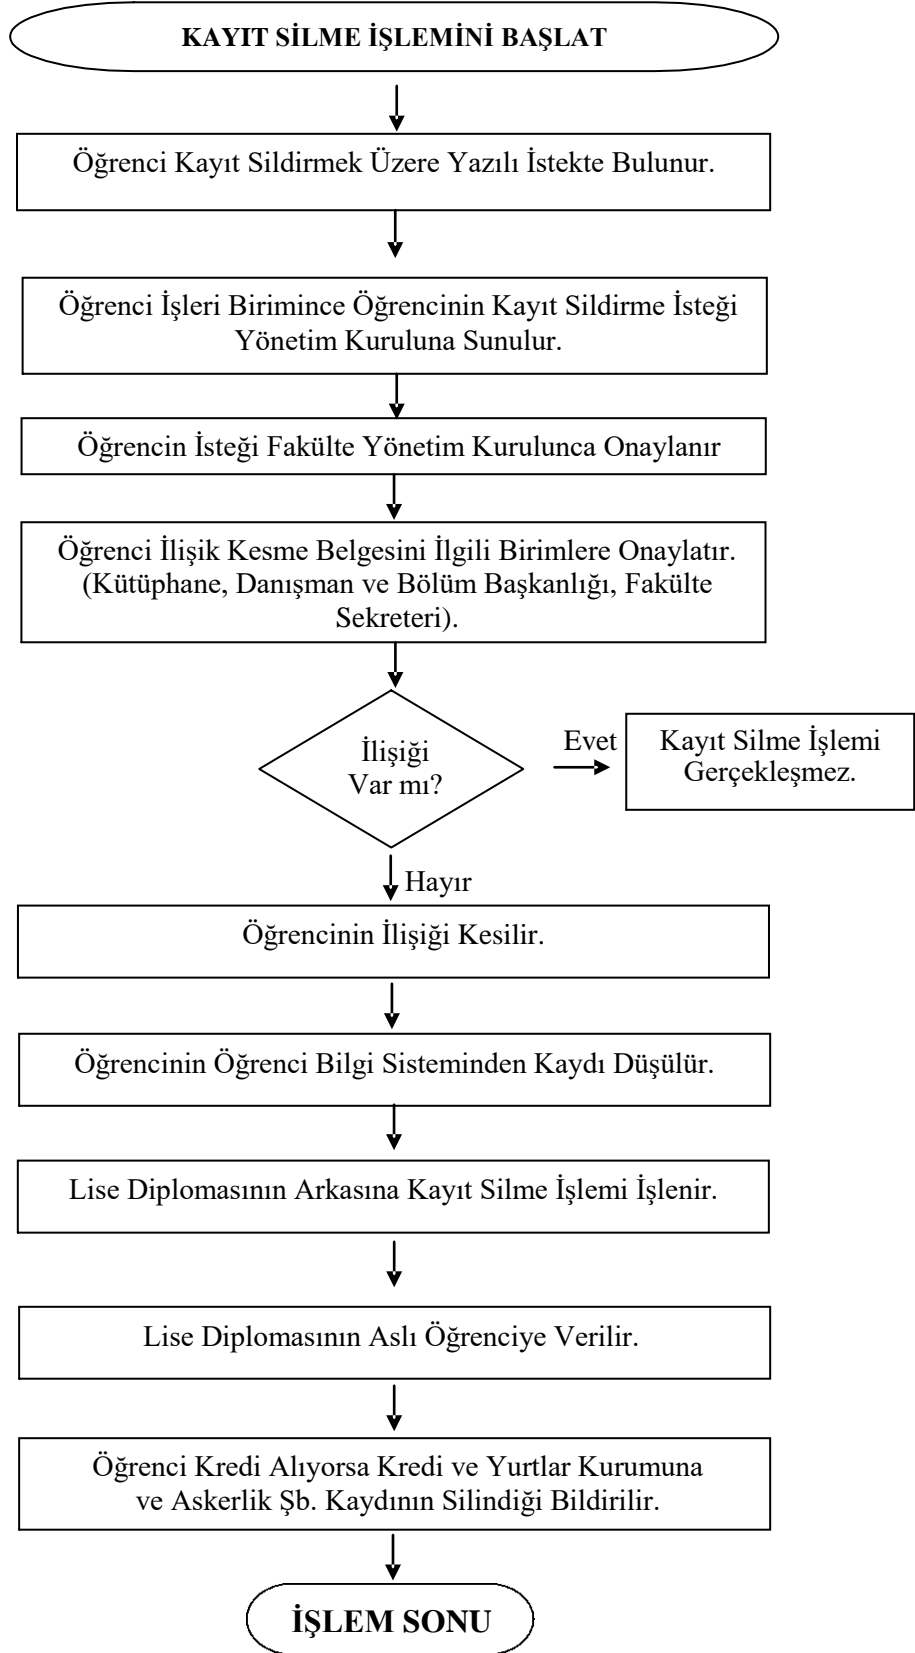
KAYIT SİLME İŞLEMİNİ BAŞLAT

Öğrenci Kayıt Sildirmek Üzere Yazılı İstekte Bulunur.

Öğrenci İşleri Birimince Öğrencinin Kayıt Sildirme İsteği Yönetim Kuruluna Sunulur.

Öğrencin İsteği Fakülte Yönetim Kurulunca Onaylanır

Öğrenci İlişik Kesme Belgesini İlgili Birimlere Onaylatır. (Kütüphane, Danışman ve Bölüm Başkanlığı, Fakülte Sekreteri).

İlişiği Var mı?

Evet

Kayıt Silme İşlemi Gerçekleşmez.

Hayır

Öğrencinin İlişiği Kesilir.

Öğrencinin Öğrenci Bilgi Sisteminden Kaydı Düşülür.

Lise Diplomasının Arkasına Kayıt Silme İşlemi İşlenir.

Lise Diplomasının Aslı Öğrenciye Verilir.

Öğrenci Kredi Alıyorsa Kredi ve Yurtlar Kurumuna ve Askerlik Şb. Kaydının Silindiği Bildirilir.

İŞLEM SONU